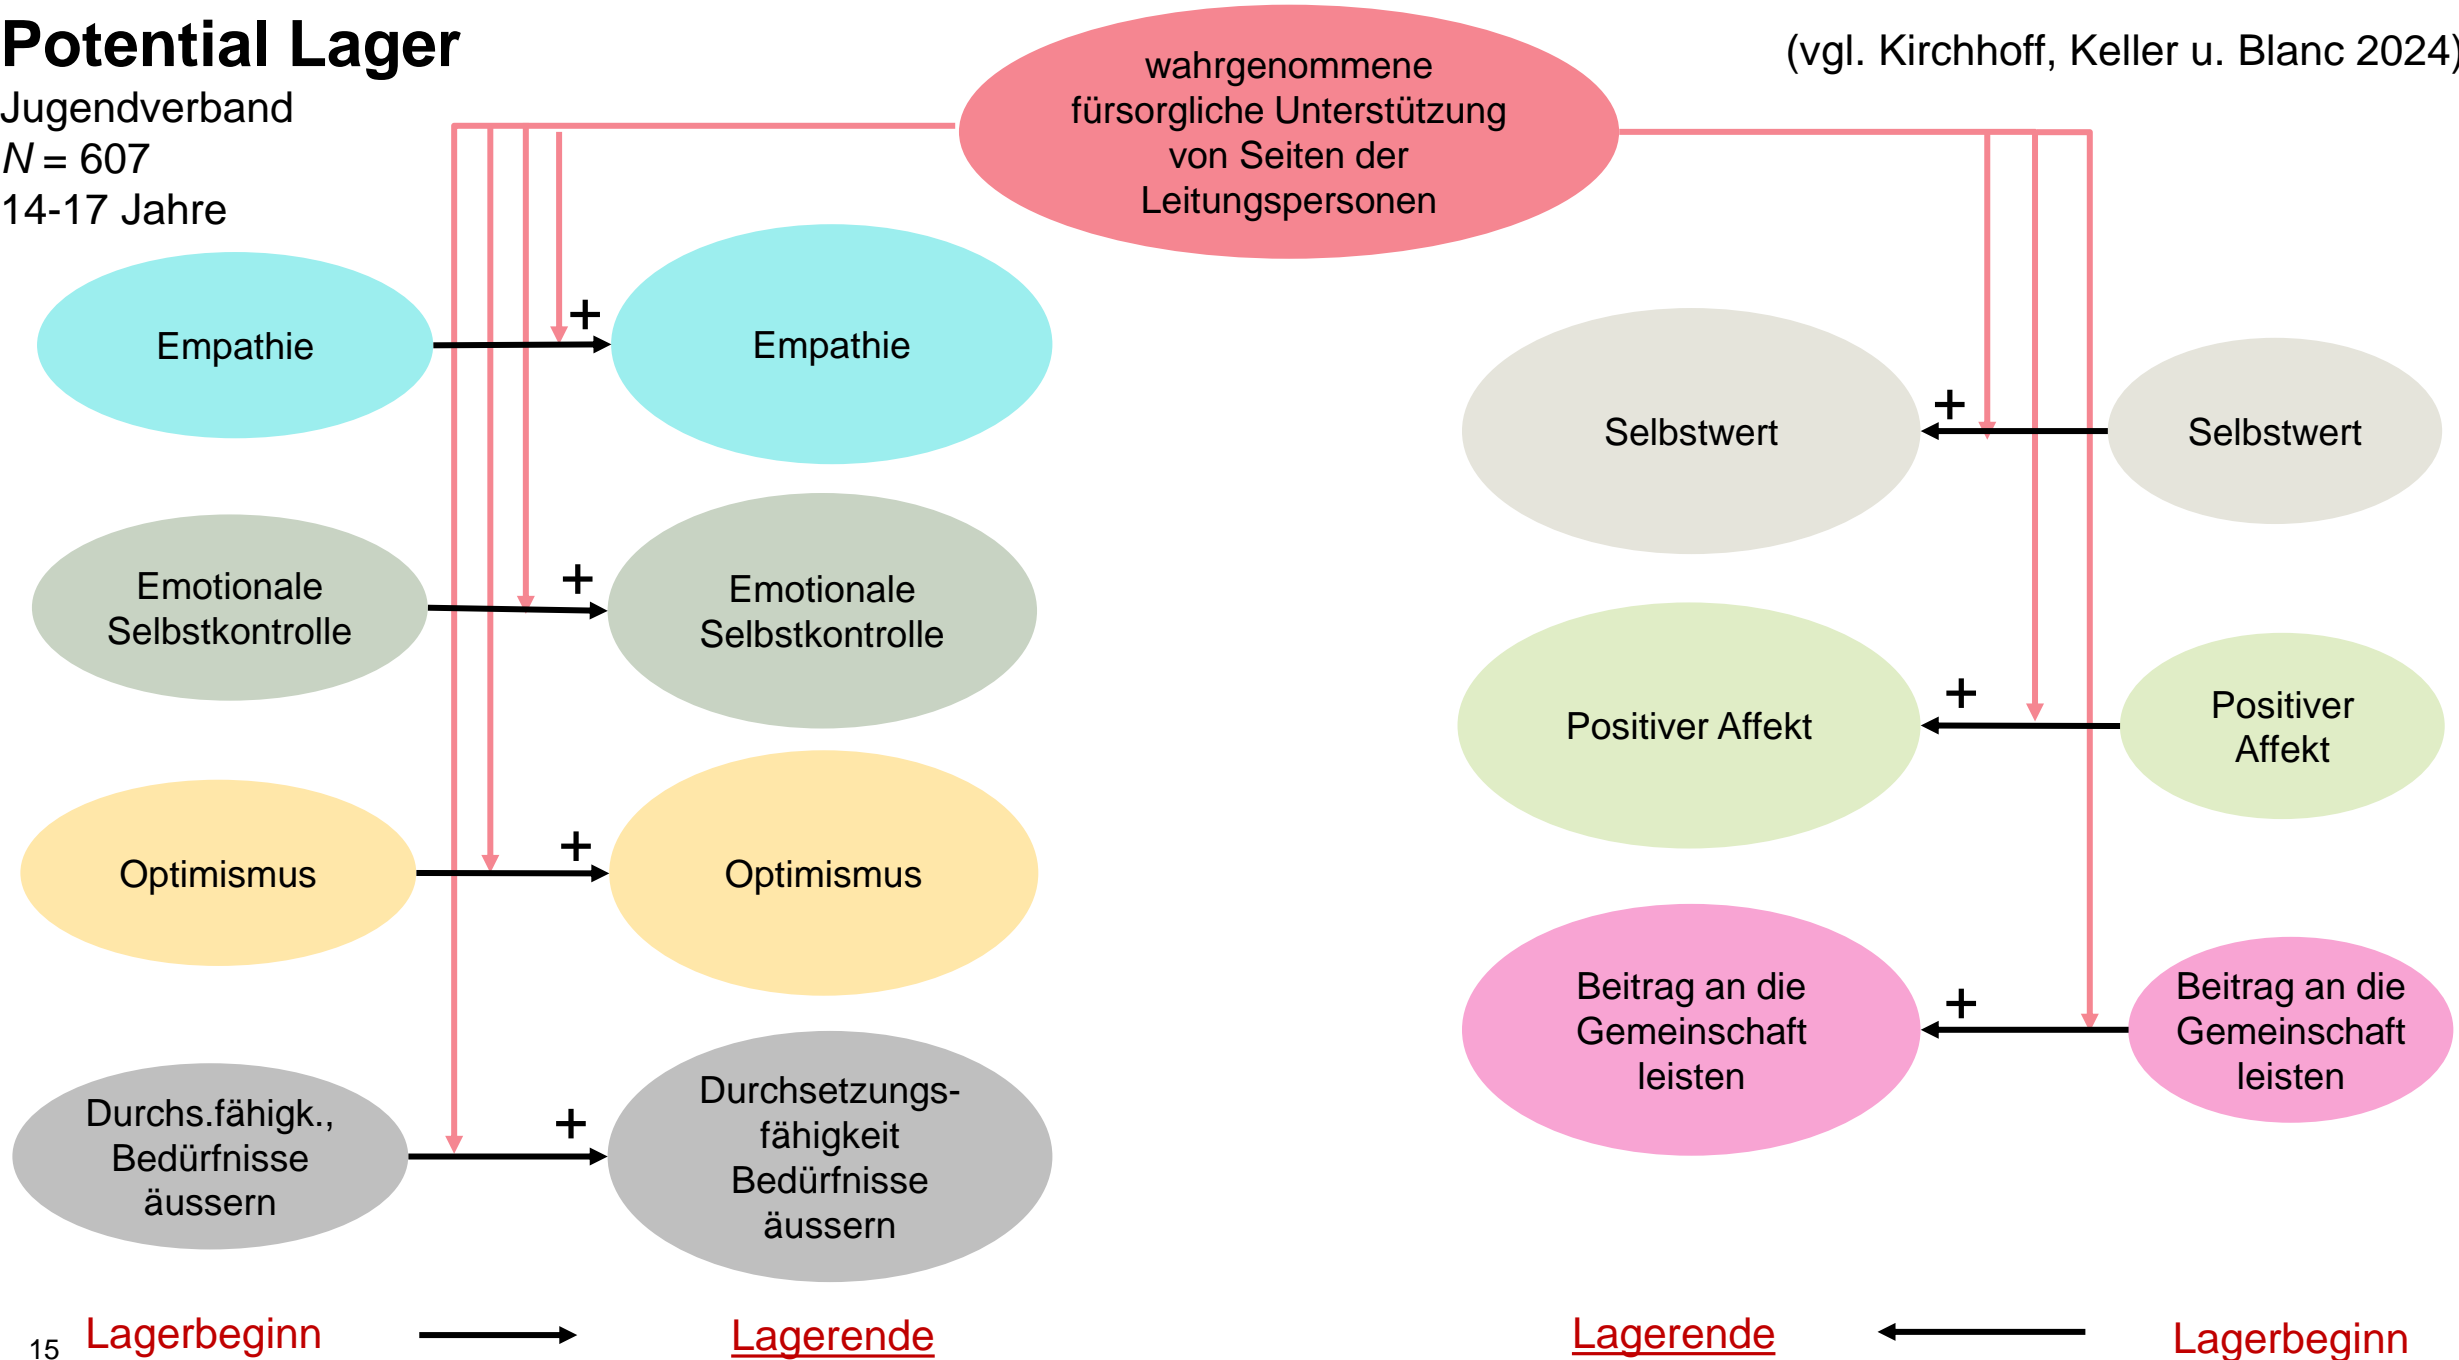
Potential Lager
Jugendverband
$N = 607$
14-17 Jahre

(vgl. Kirchhoff, Keller u. Blanc 2024)

wahrgenommene fürsorgliche Unterstützung von Seiten der Leitungspersonen

Empathie
+
Empathie

Emotionale Selbstkontrolle
+
Emotionale Selbstkontrolle

Optimismus
+
Optimismus

Durchs.fähigk., Bedürfnisse äussern
+
Durchsetzungsfähigkeit Bedürfnisse äussern

Selbstwert
+
Selbstwert

Positiver Affekt
+
Positiver Affekt

Beitrag an die Gemeinschaft leisten
+
Beitrag an die Gemeinschaft leisten

15 Lagerbeginn Lagerende Lagerende Lagerbeginn